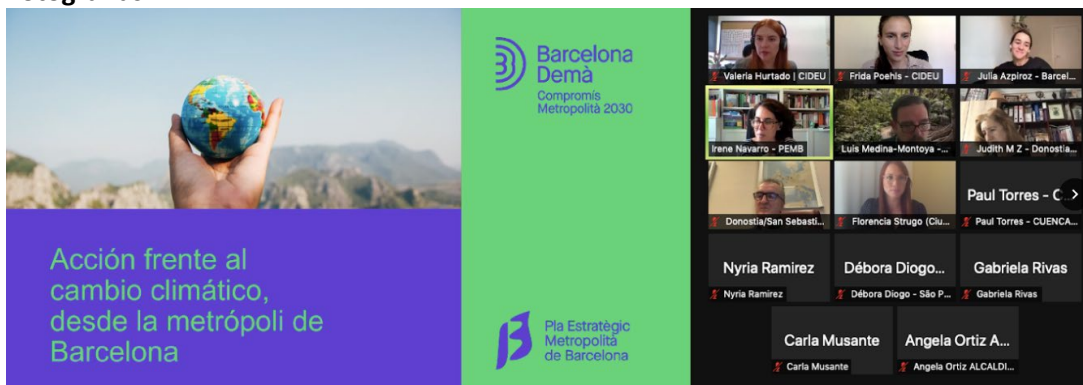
Acción frente al cambio climático, desde la metrópoli de Barcelona

Barcelona Demà
Compromís Metropolità 2030

Pla Estratègic Metropolità de Barcelona

Valeria Hurtado | CIDEU
Frida Poehls - CIDEU
Julia Azpiroz - Barcel...
Irene Navarro - PEMB
Luis Medina-Montoya -...
Judith M Z - Donostia...
Donostia/San Sebasti...
Florencia Strugo (Ciu...
Paul Torres - C
Paul Torres - CUENCA...
Nyria Ramirez
Nyria Ramirez
Débora Diogo...
Débora Diogo - São P...
Gabriela Rivas
Gabriela Rivas
Carla Musante
Carla Musante
Angela Ortiz A...
Angela Ortiz ALCALDI...